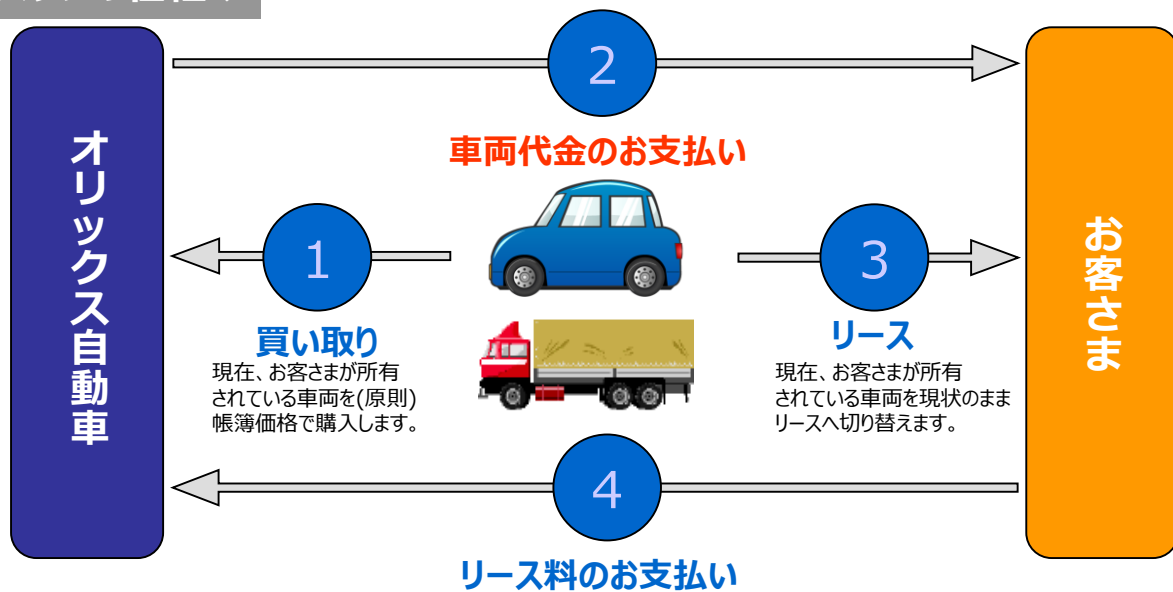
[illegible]

オリックス自動車

2

車両代金のお支払い

1

買い取り

現在、お客さまが所有されている車両を(原則)帳簿価格で購入します。

3

リース

現在、お客さまが所有されている車両を現状のままリースへ切り替えます。

お客さま

4

リース料のお支払い